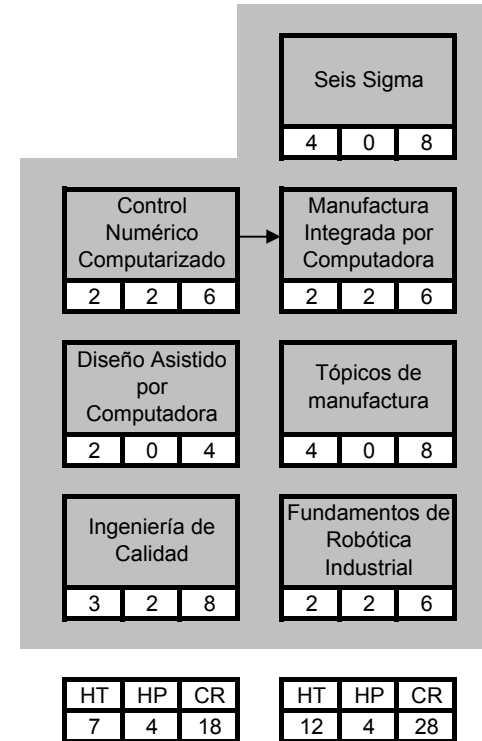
Seis Sigma
| 4 | 0 | 8 |
|---|---|---|

Control Numérico Computarizado
| 2 | 2 | 6 |
|---|---|---|

Manufactura Integrada por Computadora
| 2 | 2 | 6 |
|---|---|---|

Diseño Asistido por Computadora
| 2 | 0 | 4 |
|---|---|---|

Tópicos de manufactura
| 4 | 0 | 8 |
|---|---|---|

Ingeniería de Calidad
| 3 | 2 | 8 |
|---|---|---|

Fundamentos de Robótica Industrial
| 2 | 2 | 6 |
|---|---|---|

| HT | HP | CR |
|---|---|---|
| 7 | 4 | 18 |

| HT | HP | CR |
|---|---|---|
| 12 | 4 | 28 |